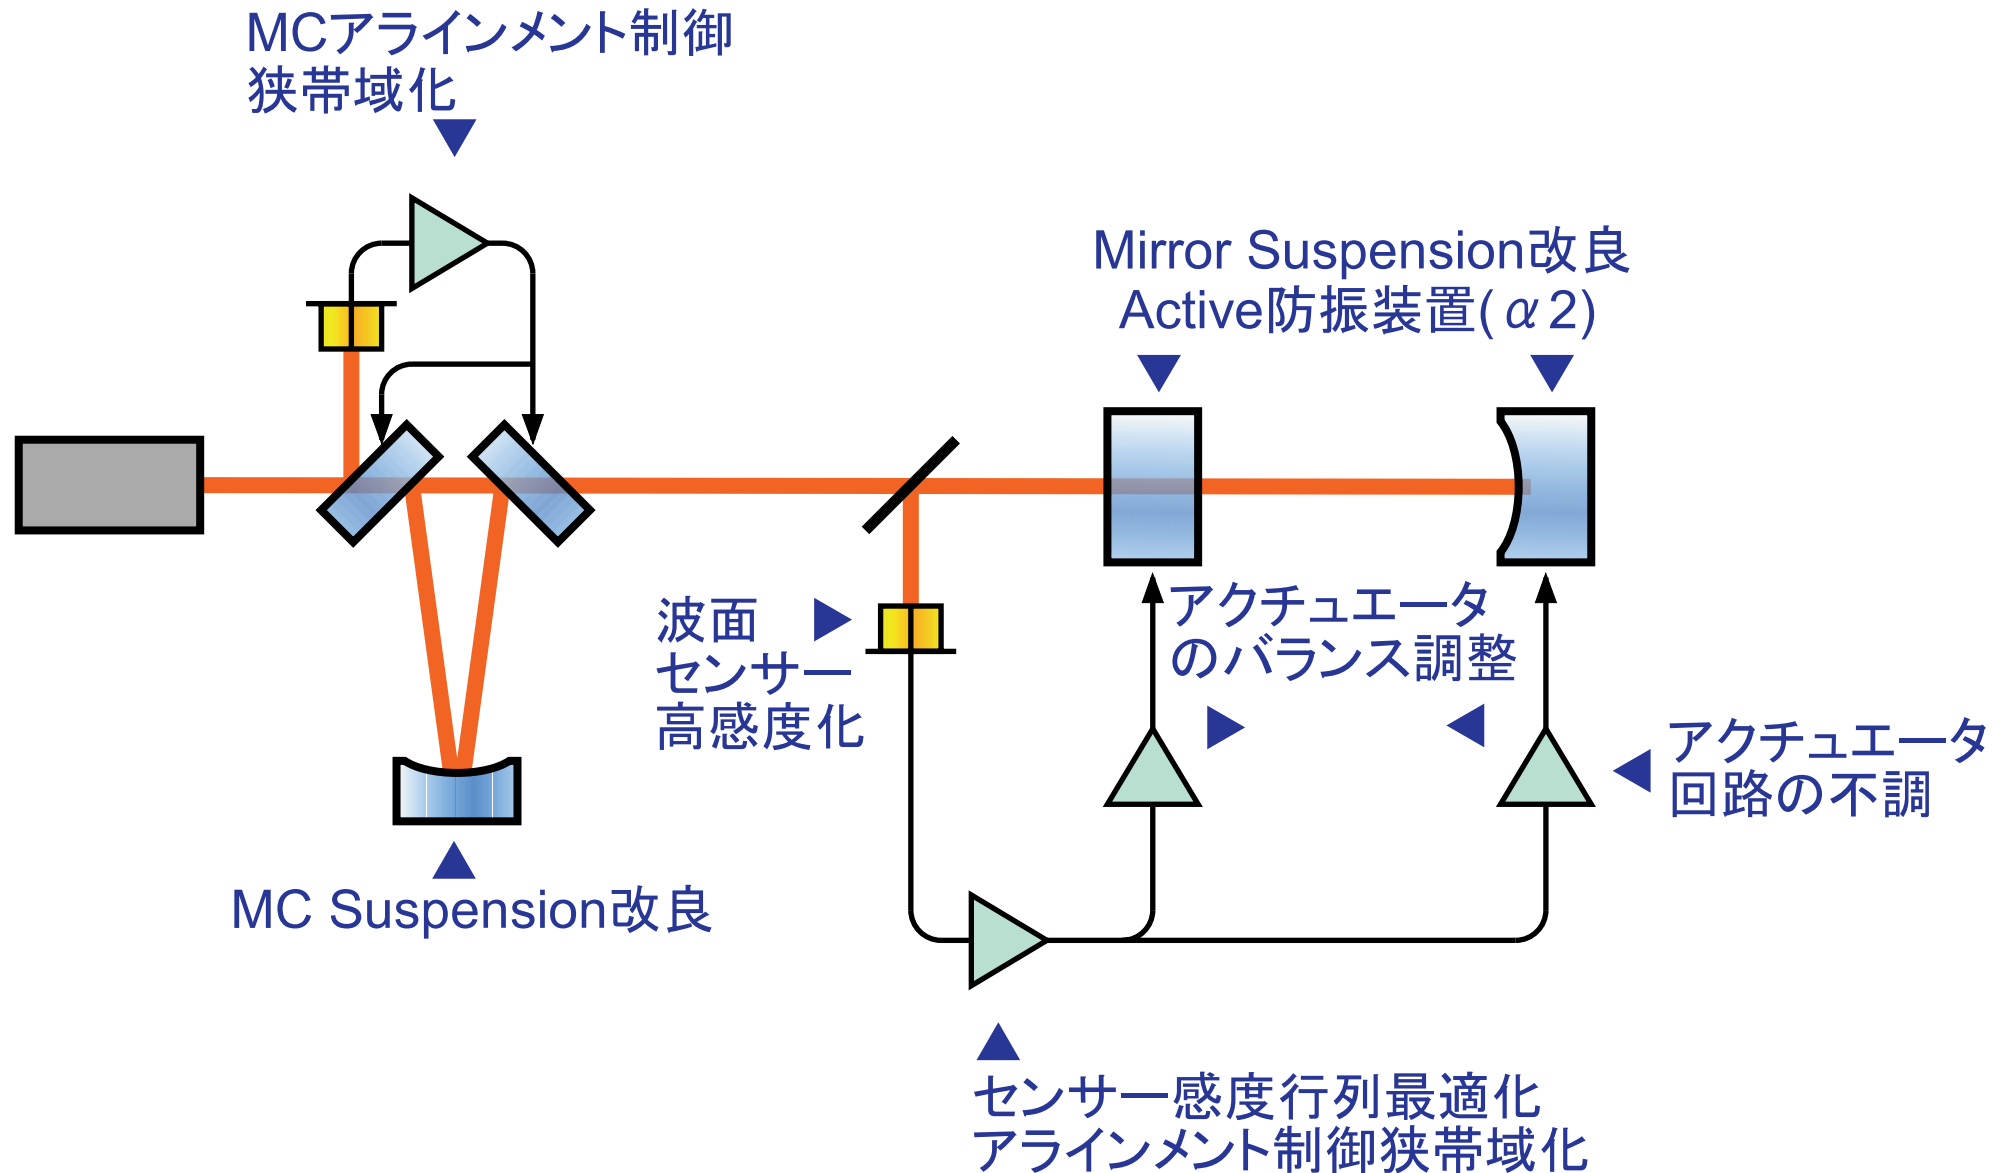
MCアラインメント制御
狭帯域化

Mirror Suspension改良
Active防振装置(α2)

波面
センサー
高感度化

アクチュエータ
のバランス調整

アクチュエータ
回路の不調

MC Suspension改良

センサー感度行列最適化
アラインメント制御狭帯域化